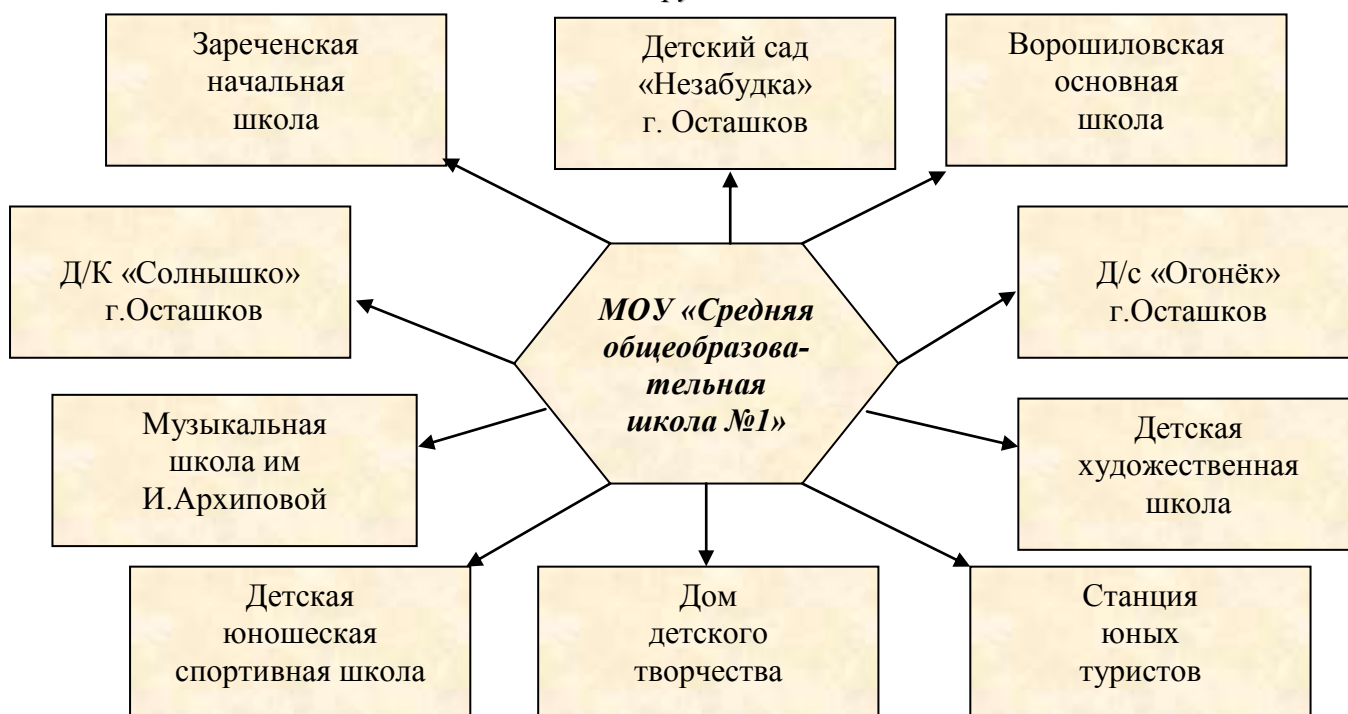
Зареченская начальная школа

Детский сад «Незабудка» г. Осташков

Ворошиловская основная школа

Д/К «Солнышко» г.Осташков

*МОУ «Средняя общеобразовательная школа №1»*

Д/с «Огонёк» г.Осташков

Музыкальная школа им И.Архиповой

Детская художественная школа

Детская юношеская спортивная школа

Дом детского творчества

Станция юных туристов